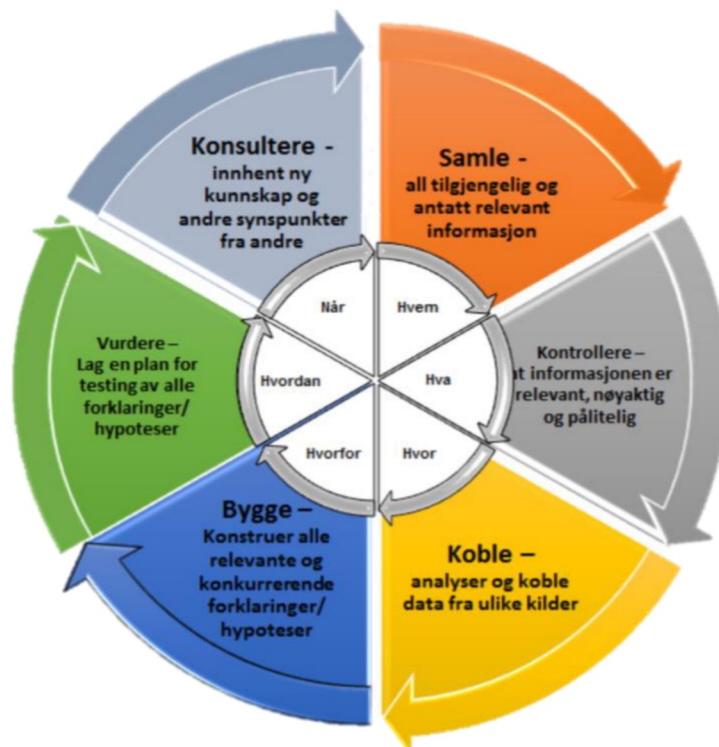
Konsultere -
innhent ny kunnskap og andre synspunkter fra andre

Samle -
all tilgjengelig og antatt relevant informasjon

Kontrollere –
at informasjonen er relevant, nøyaktig og pålitelig

Koble –
analyser og koble data fra ulike kilder

Bygge –
Konstruer alle relevante og konkurrerende forklaringer/ hypoteser

Vurdere –
Lag en plan for testing av alle forklaringer/ hypoteser

Når

Hvem

Hva

Hvor

Hvorfor

Hvordan